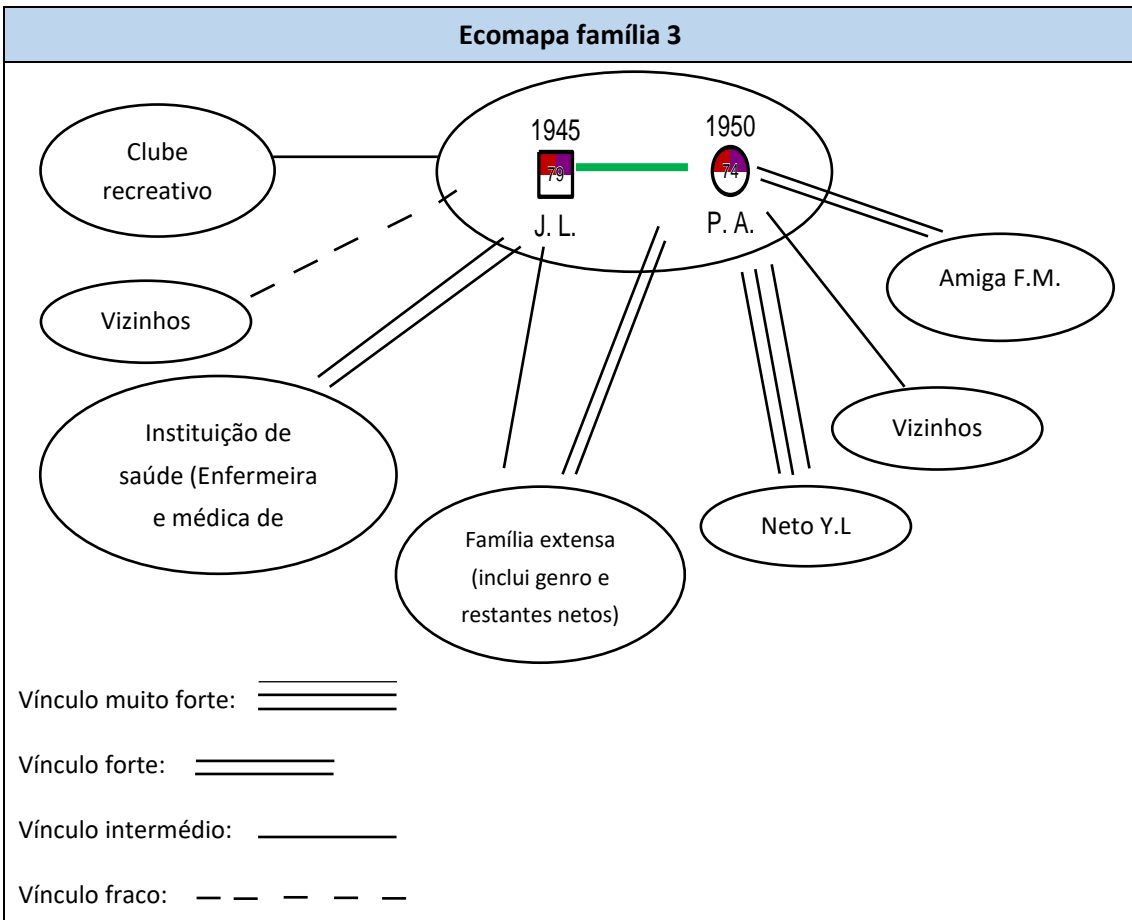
Ecomapa família 3

1945
79
J. L.

1950
74
P. A.

Clube recreativo

Vizinhos

Instituição de saúde (Enfermeira e médica de

Família extensa (inclui genro e restantes netos)

Neto Y.L

Vizinhos

Amiga F.M.

Vínculo muito forte:

Vínculo forte:

Vínculo intermédio:

Vínculo fraco: